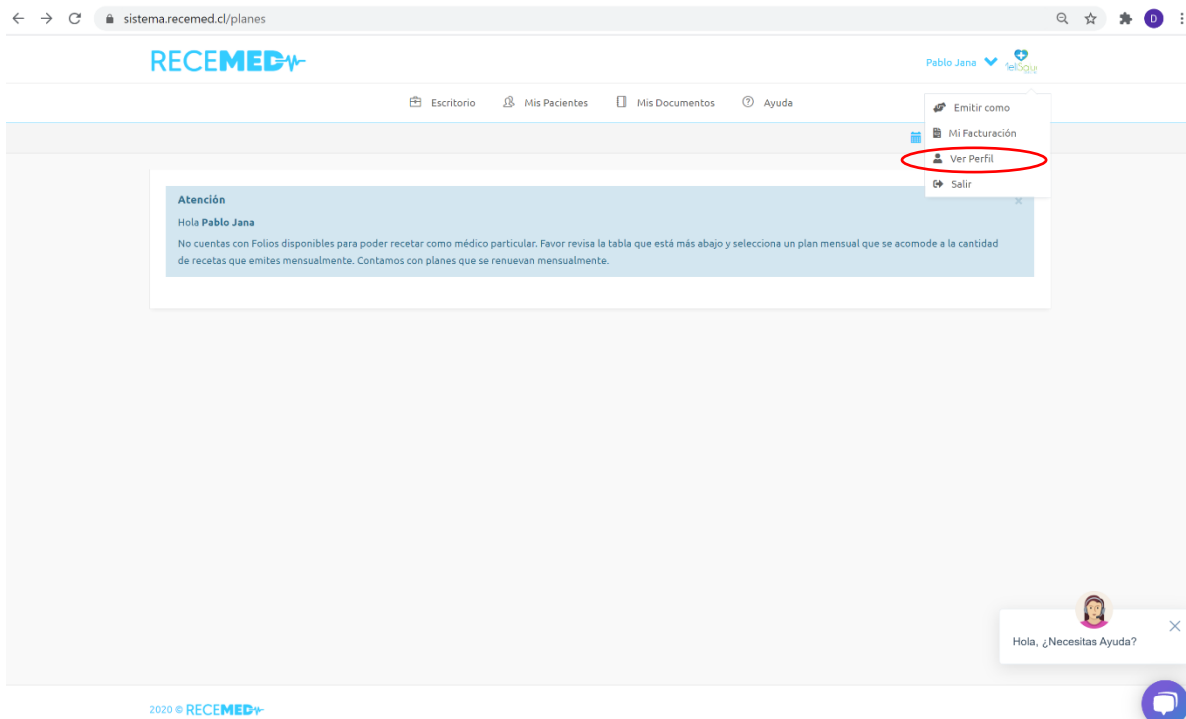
sistema.recemed.cl/planes

RECEMED

Pablo Jana

Escritorio Mis Pacientes Mis Documentos Ayuda

Emitir como
Mi Facturación
Ver Perfil
Salir

Atención
Hola **Pablo Jana**
No cuentas con Folios disponibles para poder recetar como médico particular. Favor revisa la tabla que está más abajo y selecciona un plan mensual que se acomode a la cantidad de recetas que emites mensualmente. Contamos con planes que se renuevan mensualmente.

Hola, ¿Necesitas Ayuda?

2020 © RECEMED